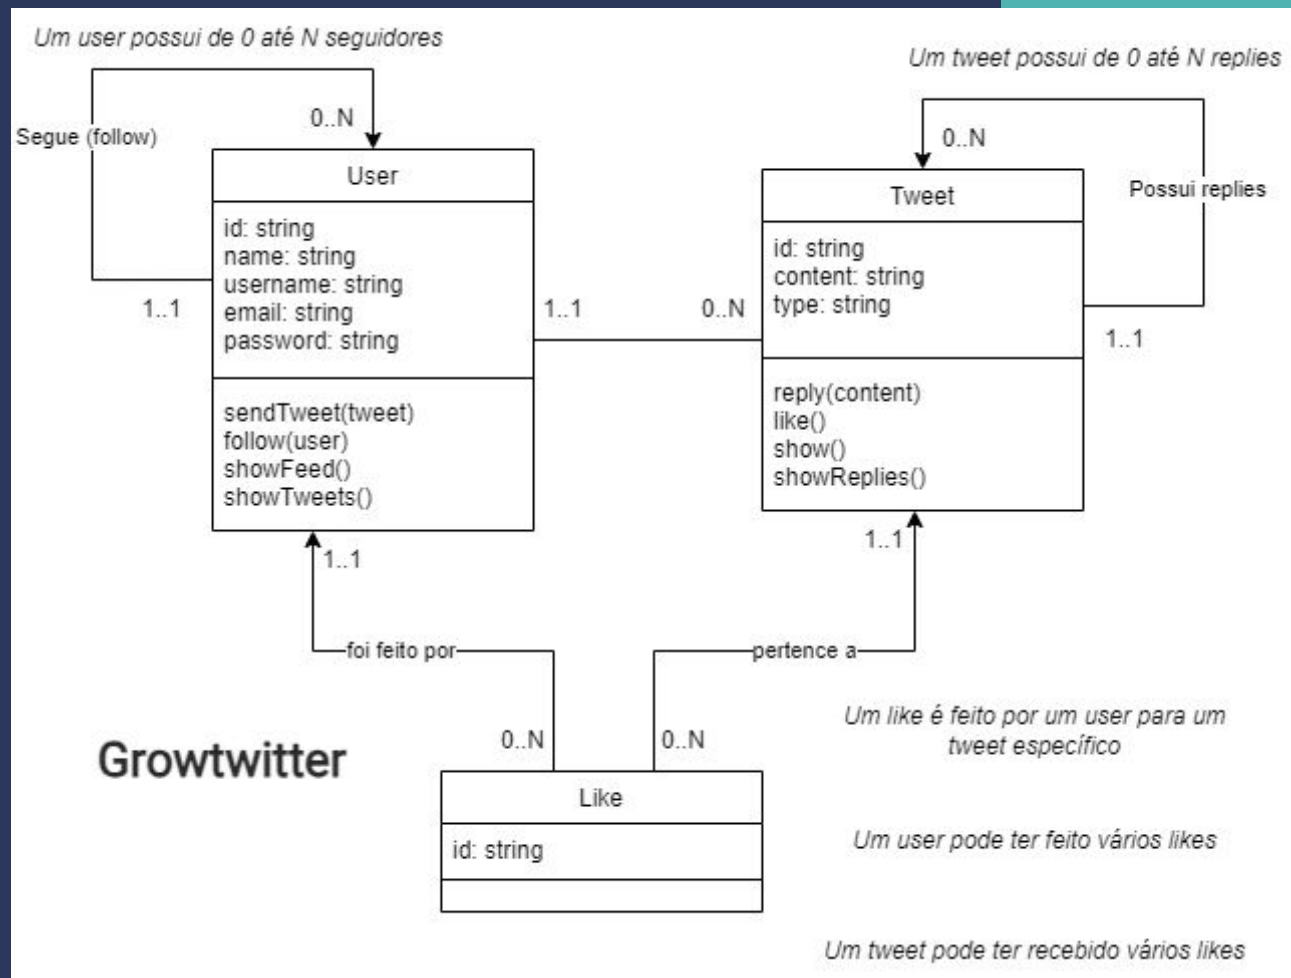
Um user possui de 0 até N seguidores

Segue (follow)

0..N

1..1

| User |
|---|
| id: string<br>name: string<br>username: string<br>email: string<br>password: string |
| sendTweet(tweet)<br>follow(user)<br>showFeed()<br>showTweets() |

1..1

0..N

Um tweet possui de 0 até N replies

0..N

Possui replies

| Tweet |
|---|
| id: string<br>content: string<br>type: string |
| reply(content)<br>like()<br>show()<br>showReplies() |

1..1

1..1

1..1

foi feito por

pertence a

Growtwitter

0..N

0..N

| Like |
|---|
| id: string |
| |

Um like é feito por um user para um tweet específico

Um user pode ter feito vários likes

Um tweet pode ter recebido vários likes